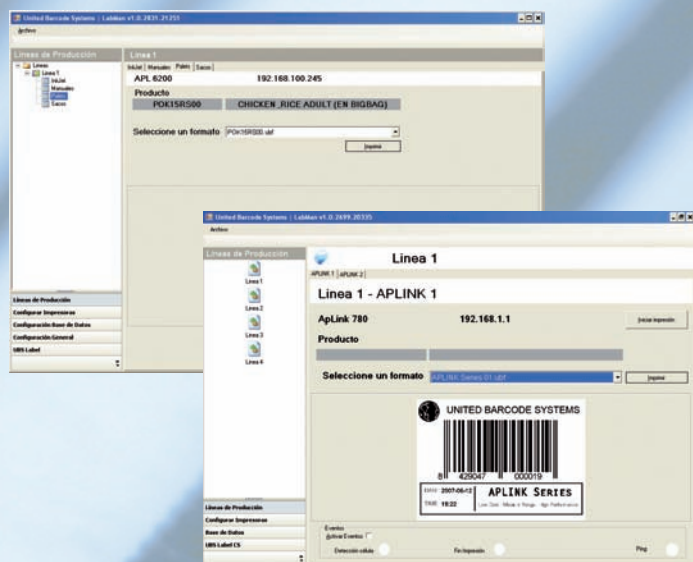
United Barcode Systems | Labman v1.0.2831.21251
Archivo

Lineas de Producción
Lineas
Linea 1
InkJet
Manuales
Palets
Sacos

Lineas de Producción
Configurar Impresoras
Configuración Base de Datos
Configuración General
UBS Label

Linea 1
InkJet | Manuales | Palets | Sacos
APL 6200
192.168.100.245
Producto
POK15R500
CHICKEN_RICE ADULT (EN BIGBAG)
Seleccione un formato
POK15R500.ubf
Imprimir

United Barcode Systems | Labman v1.0.2699.20335
Archivo

Lineas de Producción
Linea 1
Linea 2
Linea 3
Linea 4

Lineas de Producción
Configurar Impresoras
Base de Datos
UBS Label CS

Linea 1
APLINK 1 | APLINK 2
Linea 1 - APLINK 1
ApLink 780
192.168.1.1
Iniciar impresión
Producto
Seleccione un formato
APLINK Series 01.ubf
Imprimir

UNITED BARCODE SYSTEMS
8 429047 000019
DATE 2007-06-12
TIME 19:22
APLINK SERIES
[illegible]

Eventos
Activar Eventos
Detección celula
Fin impresión
Ping